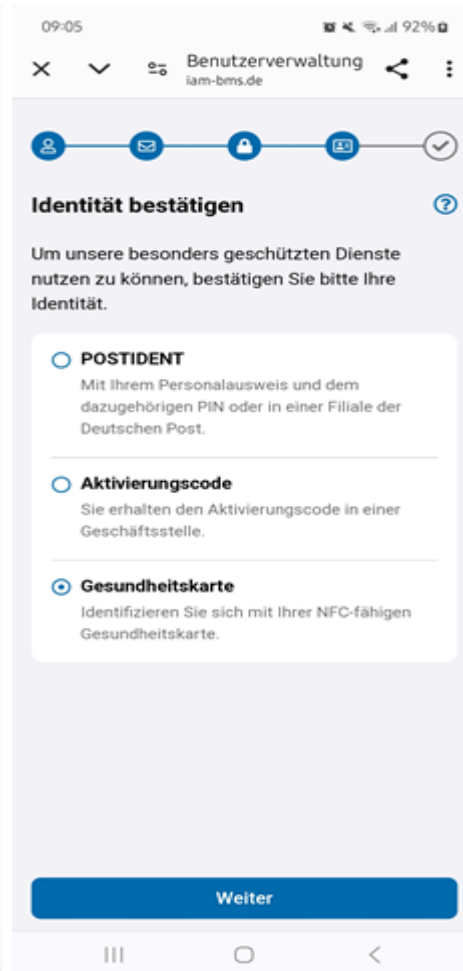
09:05 92%

Benutzerverwaltung
iam-bms.de

Identität bestätigen

Um unsere besonders geschützten Dienste nutzen zu können, bestätigen Sie bitte Ihre Identität.

POSTIDENT
Mit Ihrem Personalausweis und dem dazugehörigen PIN oder in einer Filiale der Deutschen Post.

Aktivierungscode
Sie erhalten den Aktivierungscode in einer Geschäftsstelle.

Gesundheitskarte
Identifizieren Sie sich mit Ihrer NFC-fähigen Gesundheitskarte.

Weiter